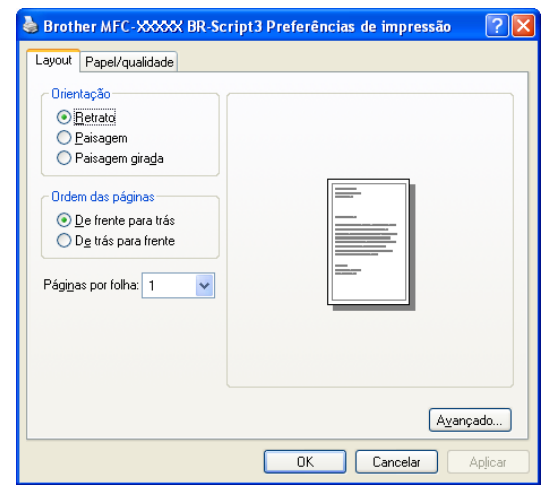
Brother MFC-XXXXX BR-Script3 Preferências de impressão

Layout
Papel/qualidade

Orientação
Retrato
Paisagem
Paisagem girada

Ordem das páginas
De frente para trás
De trás para frente

Páginas por folha: 1

Avançado...

OK
Cancelar
Aplicar